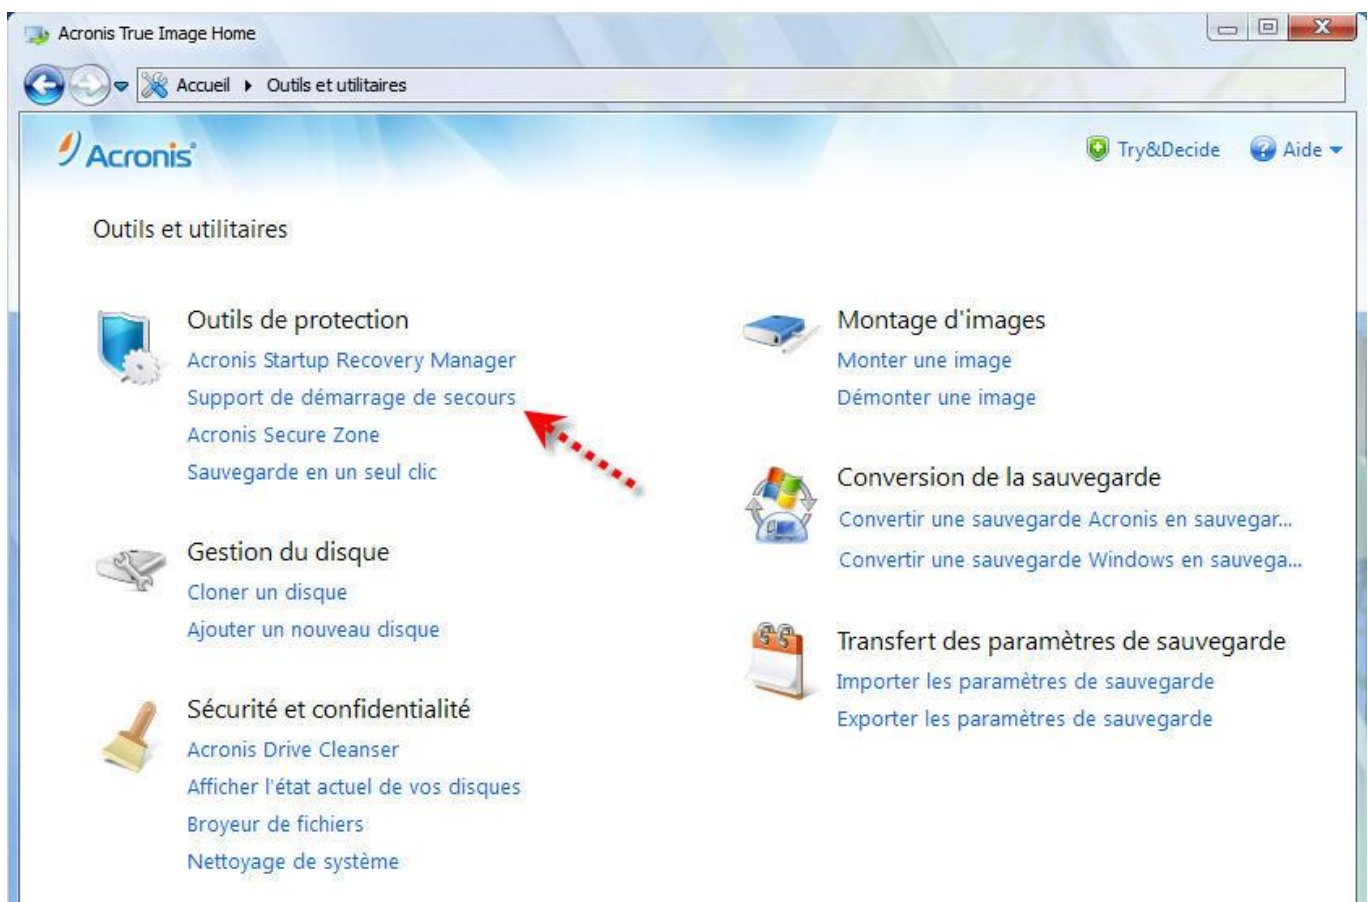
Acronis True Image Home

Accueil ▸ Outils et utilitaires

Acronis

Try&Decide

Aide

Outils et utilitaires

Outils de protection
Acronis Startup Recovery Manager
Support de démarrage de secours
Acronis Secure Zone
Sauvegarde en un seul clic

Gestion du disque
Cloner un disque
Ajouter un nouveau disque

Sécurité et confidentialité
Acronis Drive Cleanser
Afficher l'état actuel de vos disques
Broyeur de fichiers
Nettoyage de système

Montage d'images
Monter une image
Démonter une image

Conversion de la sauvegarde
Convertir une sauvegarde Acronis en sauvegar...
Convertir une sauvegarde Windows en sauvega...

Transfert des paramètres de sauvegarde
Importer les paramètres de sauvegarde
Exporter les paramètres de sauvegarde